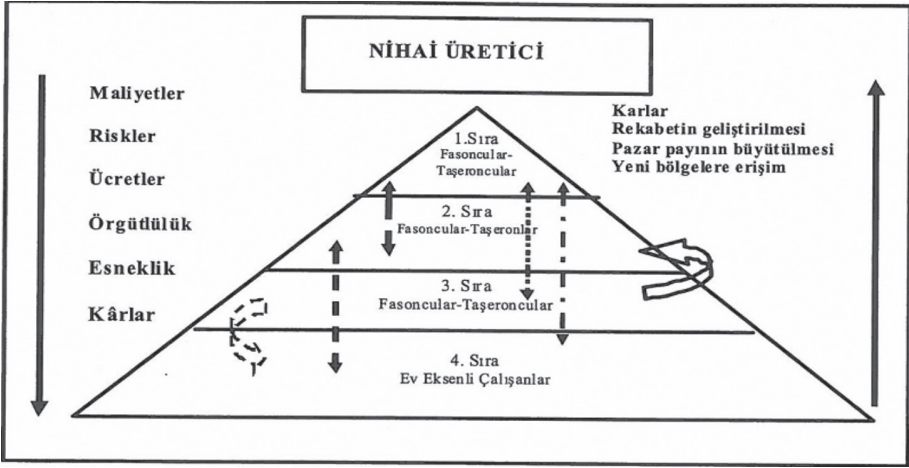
NİHAİ ÜRETİCİ

Maliyetler

Riskler

Ücretler

Örgütlülük

Esneklik

Kârlar

Karlar
Rekabetin geliştirilmesi
Pazar payının büyütülmesi
Yeni bölgelere erişim

1.Sıra
Fasoncular-Taşeroncular

2. Sıra
Fasoncular-Taşeronlar

3. Sıra
Fasoncular-Taşeroncular

4. Sıra
Ev Eksenli Çalışanlar